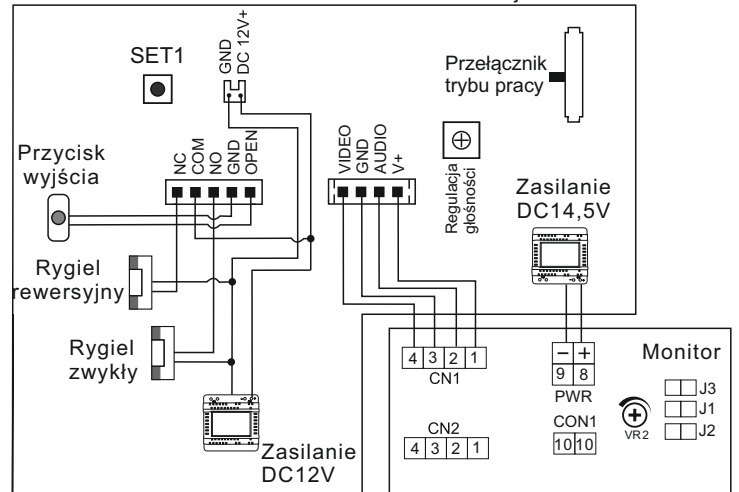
SET1

GND DC 12V+

Przełącznik trybu pracy

NC COM NO GND OPEN

Przycisk wyjścia

VIDEO GND AUDIO V+

Regulacja głośności

Zasilanie DC14,5V

Rygiel rewersyjny

Rygiel zwykły

4 3 2 1
CN1

– +
9 8
PWR

Monitor

J3
J1
J2

VR2

CON1
10 10

CN2
4 3 2 1

Zasilanie DC12V